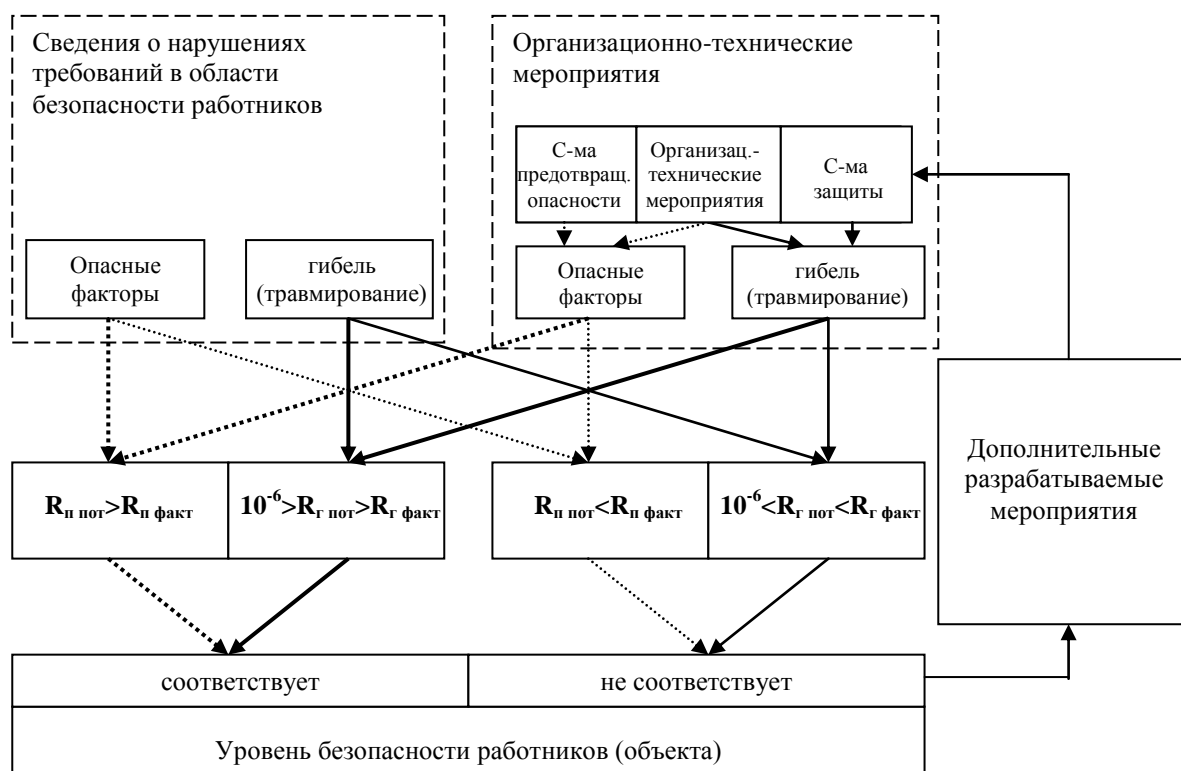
Сведения о нарушениях требований в области безопасности работников

Организационно-технические мероприятия

С-ма предотвращ. опасности

Организац.-технические мероприятия

С-ма защиты

Опасные факторы

гибель (травмирование)

Опасные факторы

гибель (травмирование)

$R_{п\ пот} > R_{п\ факт}$

$10^{-6} > R_{г\ пот} > R_{г\ факт}$

$R_{п\ пот} < R_{п\ факт}$

$10^{-6} < R_{г\ пот} < R_{г\ факт}$

Дополнительные разрабатываемые мероприятия

соответствует

не соответствует

Уровень безопасности работников (объекта)